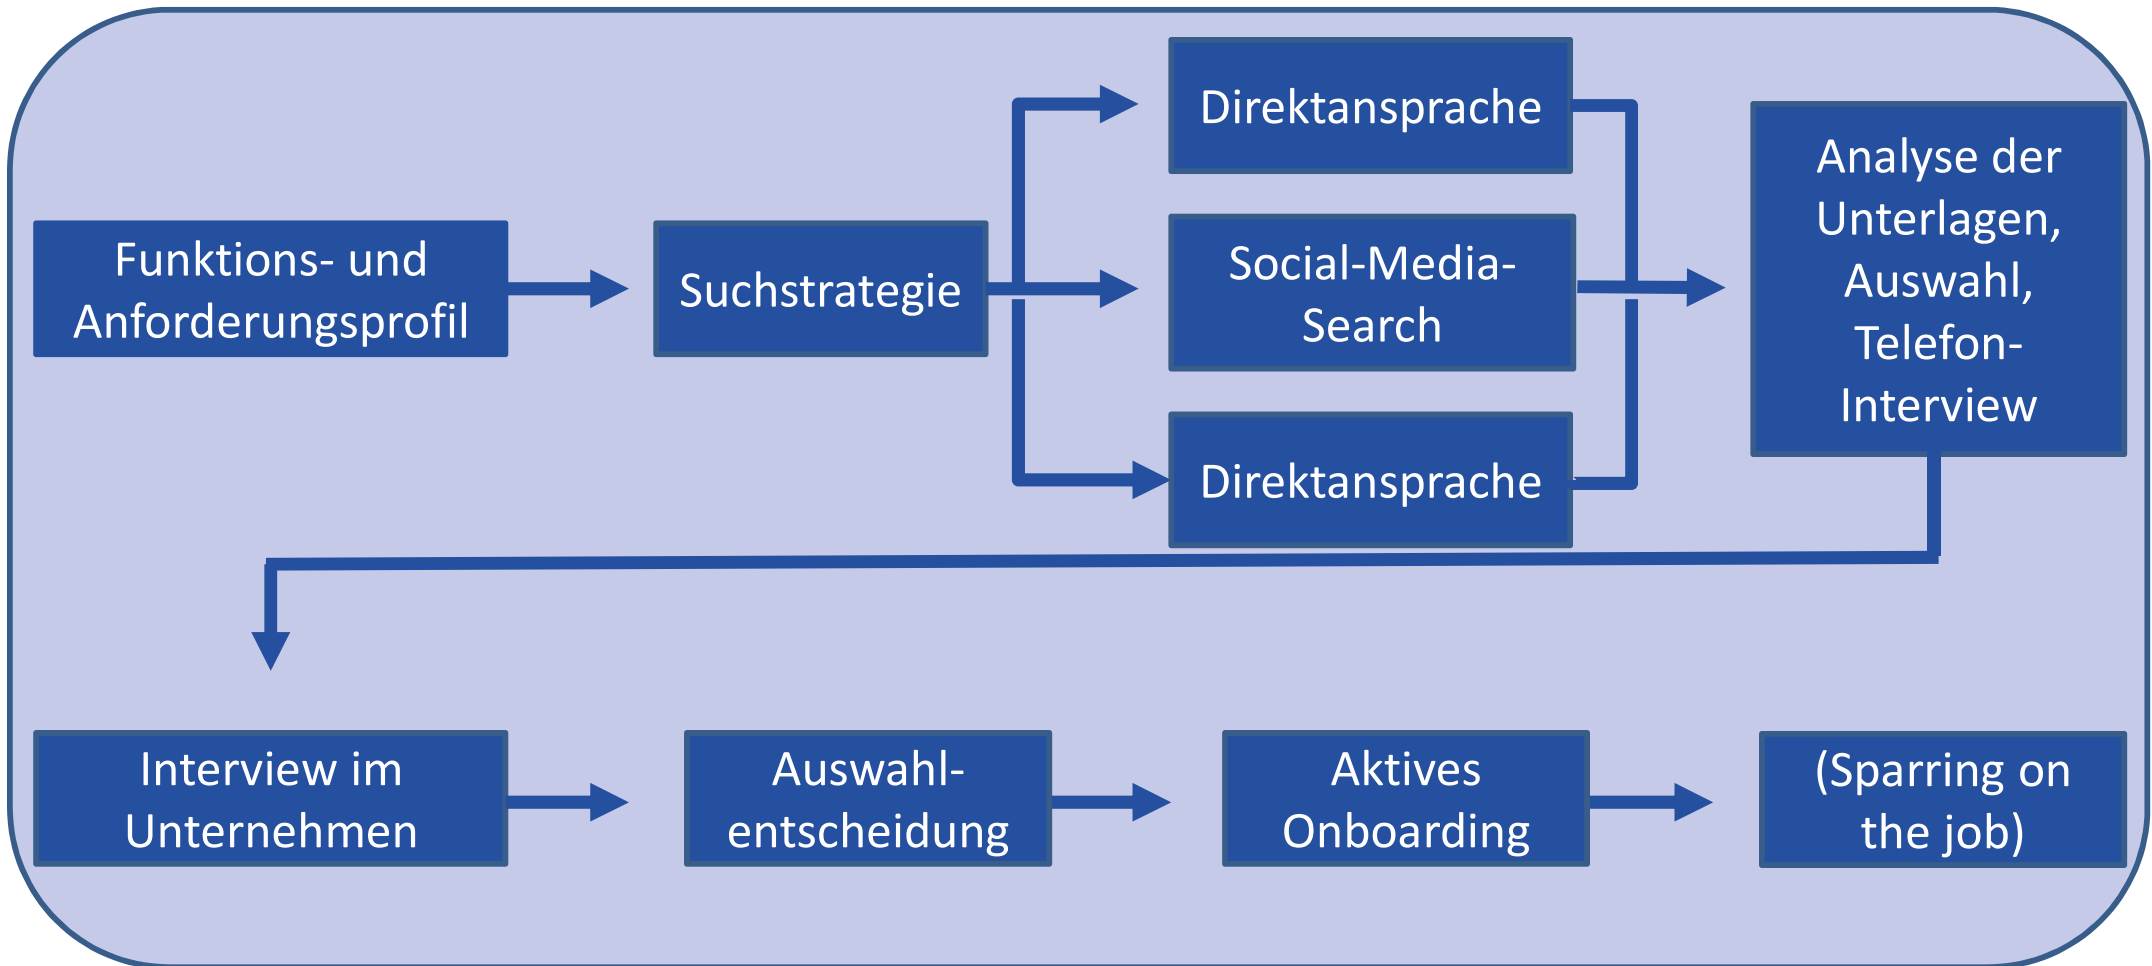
Funktions- und Anforderungsprofil

Suchstrategie

Direktansprache

Social-Media-Search

Direktansprache

Analyse der Unterlagen, Auswahl, Telefon-Interview

Interview im Unternehmen

Auswahlentscheidung

Aktives Onboarding

(Sparring on the job)